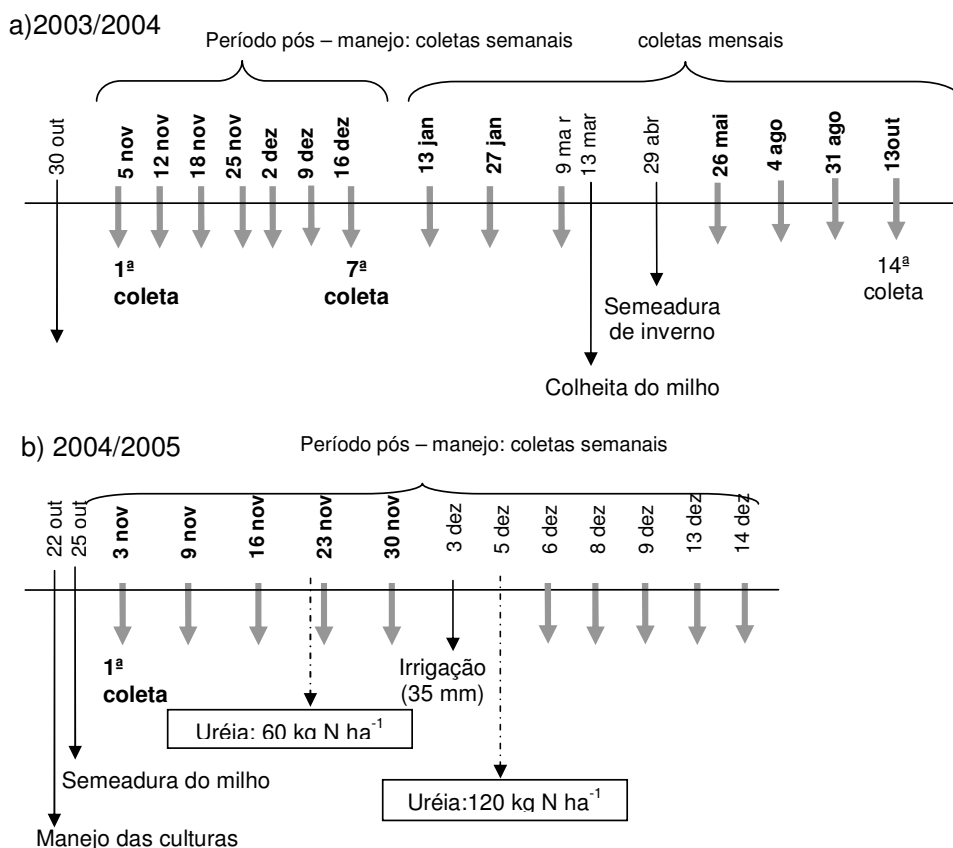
a)2003/2004

Período pós – manejo: coletas semanais

coletas mensais

30 out

5 nov

12 nov

18 nov

25 nov

2 dez

9 dez

16 dez

13 jan

27 jan

9 ma r

13 mar

29 abr

26 mai

4 ago

31 ago

13out

1ª coleta

7ª coleta

14ª coleta

Semeadura de inverno

Colheita do milho

b) 2004/2005

Período pós – manejo: coletas semanais

22 out

25 out

3 nov

9 nov

16 nov

23 nov

30 nov

3 dez

5 dez

6 dez

8 dez

9 dez

13 dez

14 dez

1ª coleta

Irrigação (35 mm)

Uréia: 60 kg N ha$^{-1}$

Semeadura do milho

Uréia:120 kg N ha$^{-1}$

Manejo das culturas